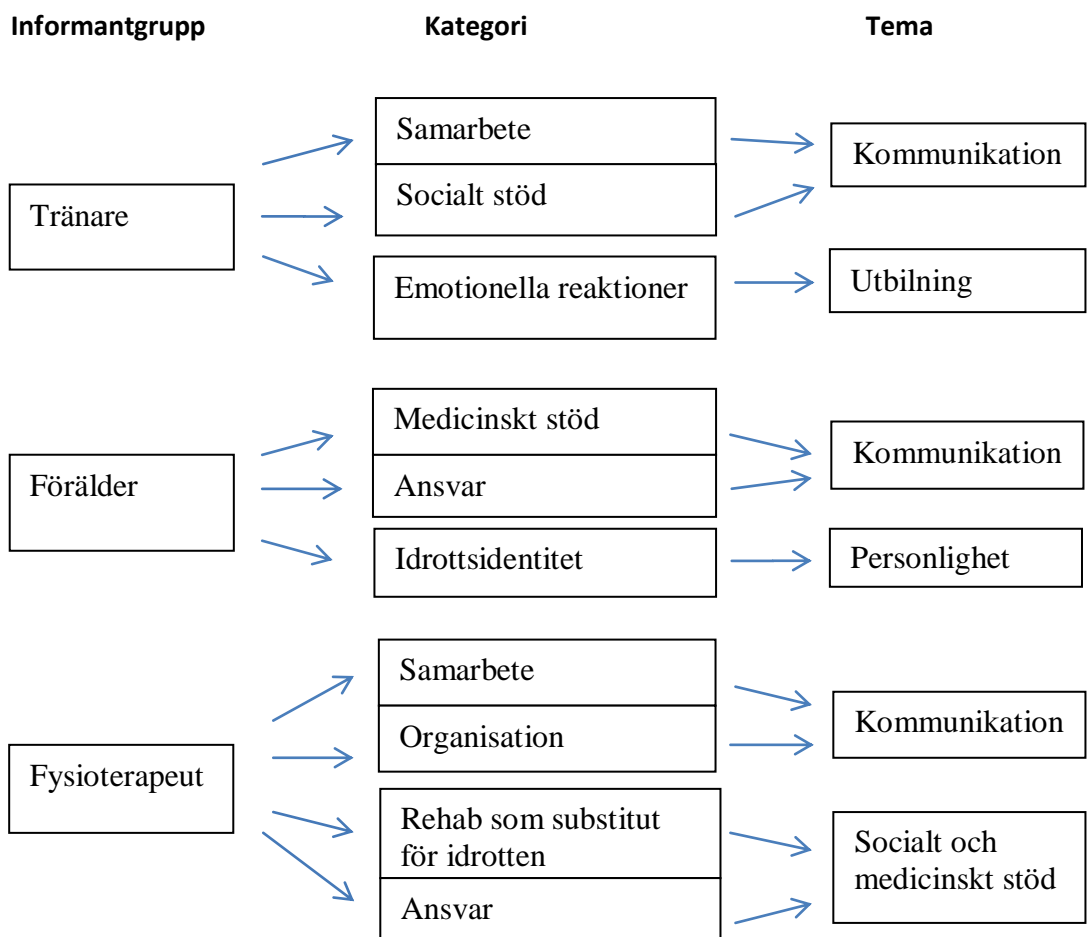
Informantgrupp

Kategori

Tema

Tränare

Samarbete

Socialt stöd

Emotionella reaktioner

Kommunikation

Utbilning

Förälder

Medicinskt stöd

Ansvar

Idrottsidentitet

Kommunikation

Personlighet

Fysioterapeut

Samarbete

Organisation

Rehab som substitut för idrotten

Ansvar

Kommunikation

Socialt och medicinskt stöd